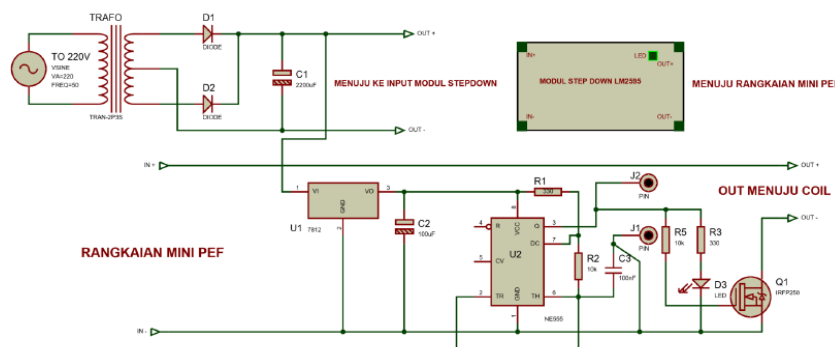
TRAFO
D1
DIODE
OUT +
TO 220V
VSINE
VA=220
FREQ=50
C1
2200uF
MENUJU KE INPUT MODUL STEPDOWN
D2
DIODE
TRAN-2P3S
OUT -
IN+
LED
OUT+
MODUL STEP DOWN LM2595
MENUJU RANGKAIAN MINI PE
IN-
OUT-
IN +
OUT +
OUT MENUJU COIL
R1
330
J2
PIN
1
VI
VO
3
GND
U1
7812
2
C2
100uF
4
R
8
VCC
3
Q
7
DC
J1
PIN
R5
10k
R3
330
RANGKAIAN MINI PEF
5
CV
U2
R2
10k
C3
100nF
D3
LED
Q1
IRFP250
2
TR
GND
1
TH
6
NE555
IN -
OUT -